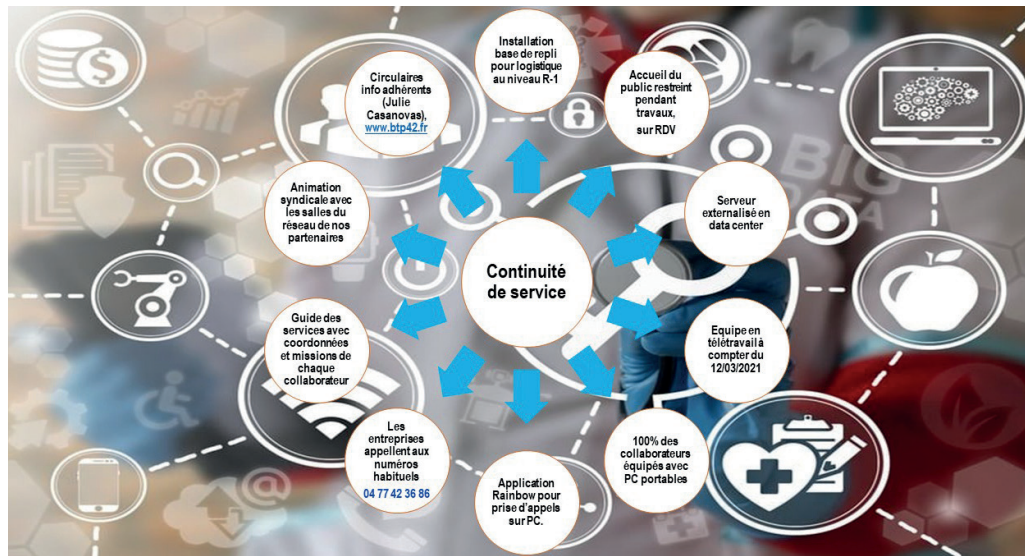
Continuité de service

Installation base de repli pour logistique au niveau R-1

Accueil du public restreint pendant travaux, sur RDV

Serveur externalisé en data center

Equipe en télétravail à compter du 12/03/2021

100% des collaborateurs équipés avec PC portables

Application Rainbow pour prise d'appels sur PC.

Les entreprises appellent aux numéros habituels 04 77 42 36 86

Guide des services avec coordonnées et missions de chaque collaborateur

Animation syndicale avec les salles du réseau de nos partenaires

Circulaires info adhérents (Julie Casanovas), www.btp42.fr

BIG DATA